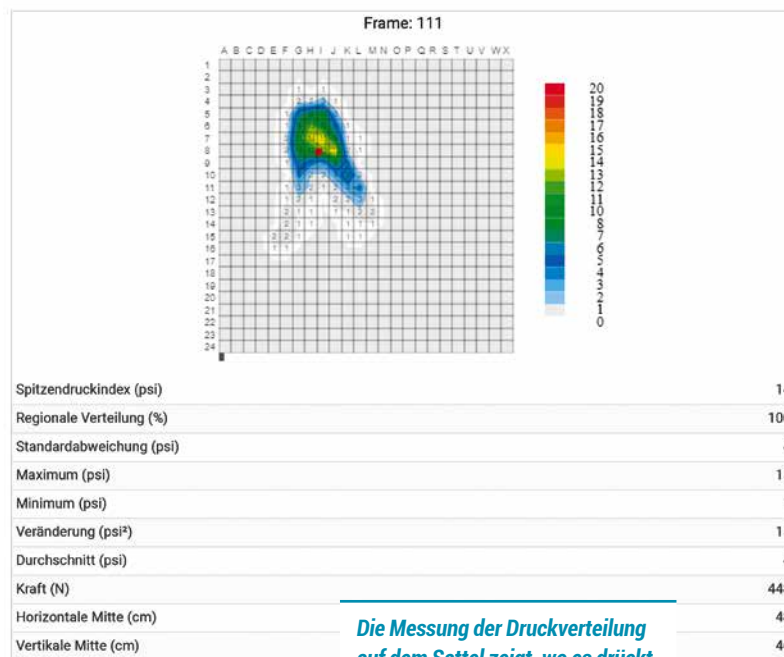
Frame: 111

A B C D E F G H I J K L M N O P Q R S T U V W X

1
2
3
4
5
6
7
8
9
10
11
12
13
14
15
16
17
18
19
20
21
22
23
24

20
19
18
17
16
15
14
13
12
11
10
8
7
6
5
4
3
2
1
0

| | |
|---|---|
| Spitzendruckindex (psi) | 1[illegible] |
| Regionale Verteilung (%) | 10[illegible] |
| Standardabweichung (psi) | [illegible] |
| Maximum (psi) | 1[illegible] |
| Minimum (psi) | |
| Veränderung (psi²) | 1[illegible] |
| Durchschnitt (psi) | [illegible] |
| Kraft (N) | 44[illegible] |
| Horizontale Mitte (cm) | 4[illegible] |
| Vertikale Mitte (cm) | 4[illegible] |

Die Messung der Druckverteilung auf dem Sattel zeigt, wo es drückt